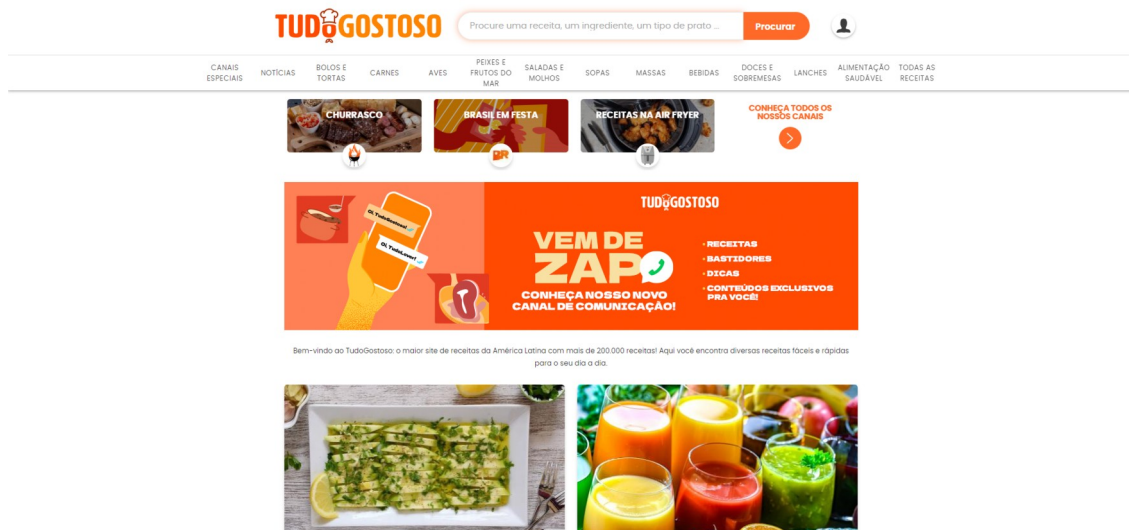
TUDOGOSTOSO

Procure uma receita, um ingrediente, um tipo de prato ...

Procurar

CANAIS ESPECIAIS
NOTÍCIAS
BOLOS E TORTAS
CARNES
AVES
PEIXES E FRUTOS DO MAR
SALADAS E MOLHOS
SOPAS
MASSAS
BEBIDAS
DOCES E SOBREMESAS
LANCHES
ALIMENTAÇÃO SAUDÁVEL
TODAS AS RECEITAS

CHURRASCO
BRASIL EM FESTA
BR
RECEITAS NA AIR FRYER
CONHEÇA TODOS OS NOSSOS CANAIS

Oi, TudoGostoso!
Oi, TudoLover!

TUDOGOSTOSO

VEM DE ZAP

CONHEÇA NOSSO NOVO CANAL DE COMUNICAÇÃO!

• RECEITAS
• BASTIDORES
• DICAS
• CONTEÚDOS EXCLUSIVOS PRA VOCÊ!

Bem-vindo ao TudoGostoso: o maior site de receitas da América Latina com mais de 200.000 receitas! Aqui você encontra diversas receitas fáceis e rápidas para o seu dia a dia.